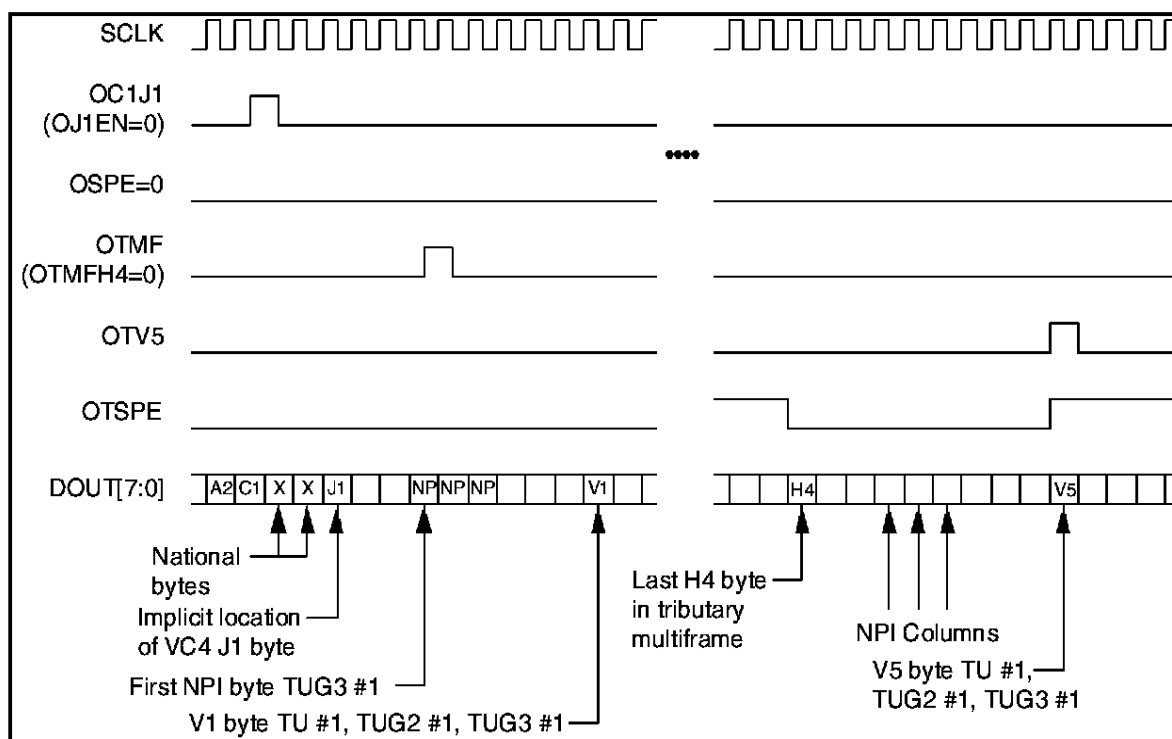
SCLK

OC1J1
(OJ1EN=0)

OSPE=0

OTMF
(OTMFH4=0)

OTV5

OTSPE

DOUT[7:0]

A2 C1 X X J1 NP NP NP V1

H4 V5

National bytes

Implicit location of VC4 J1 byte

First NPI byte TUG3 #1

V1 byte TU #1, TUG2 #1, TUG3 #1

Last H4 byte in tributary multiframe

NPI Columns

V5 byte TU #1, TUG2 #1, TUG3 #1